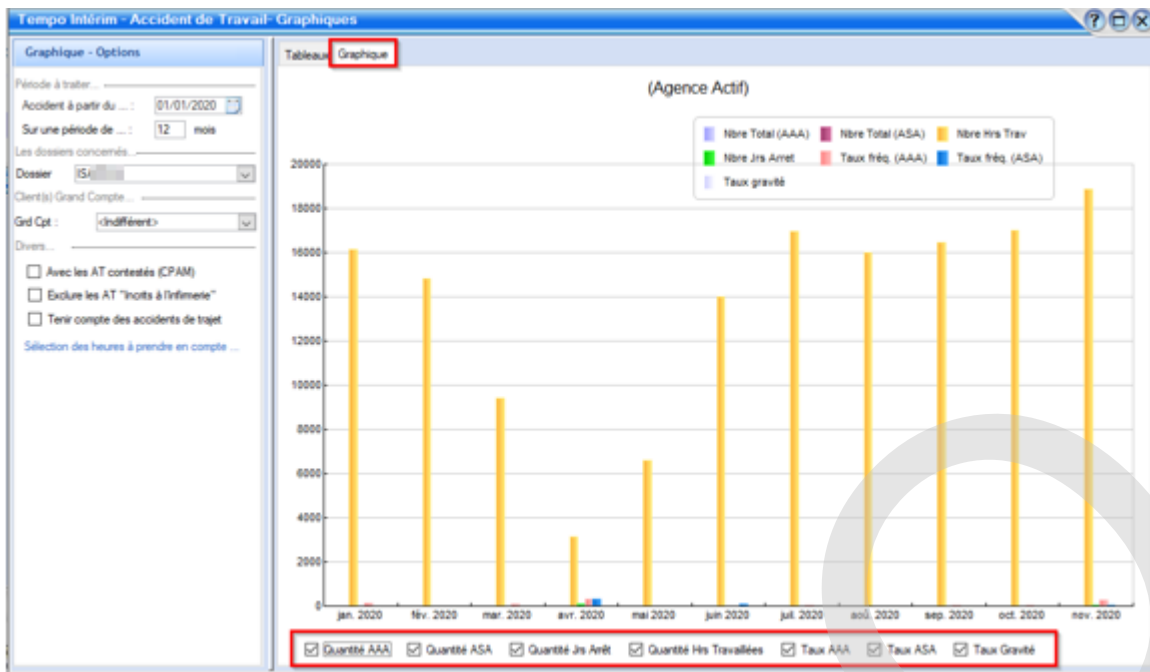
Tempo Intérim - Accident de Travail- Graphiques

Graphique - Options

Période à traiter...
Accident à partir du ... : 01/01/2020
Sur une période de ... : 12 mois
Les dossiers concernés...
Dossier IS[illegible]
Client(s) Grand Compte...
Grd Cpt : <Indifférent>
Divers...
Avec les AT contestés (CPAM)
Exclure les AT "Inscrits à l'infimerie"
Tenir compte des accidents de trajet
Sélection des heures à prendre en compte ...

Tableaux Graphique

(Agence Actif)

Nbre Total (AAA) Nbre Total (ASA) Nbre Hrs Trav
Nbre Jrs Arret Taux fréq. (AAA) Taux fréq. (ASA)
Taux gravité

20000
18000
16000
14000
12000
10000
8000
6000
4000
2000
0

jan. 2020 fév. 2020 mar. 2020 avr. 2020 mai 2020 juin 2020 juil. 2020 aoû. 2020 sep. 2020 oct. 2020 nov. 2020

Quantité AAA Quantité ASA Quantité Jrs Arrêt Quantité Hrs Travaillées Taux AAA Taux ASA Taux Gravité